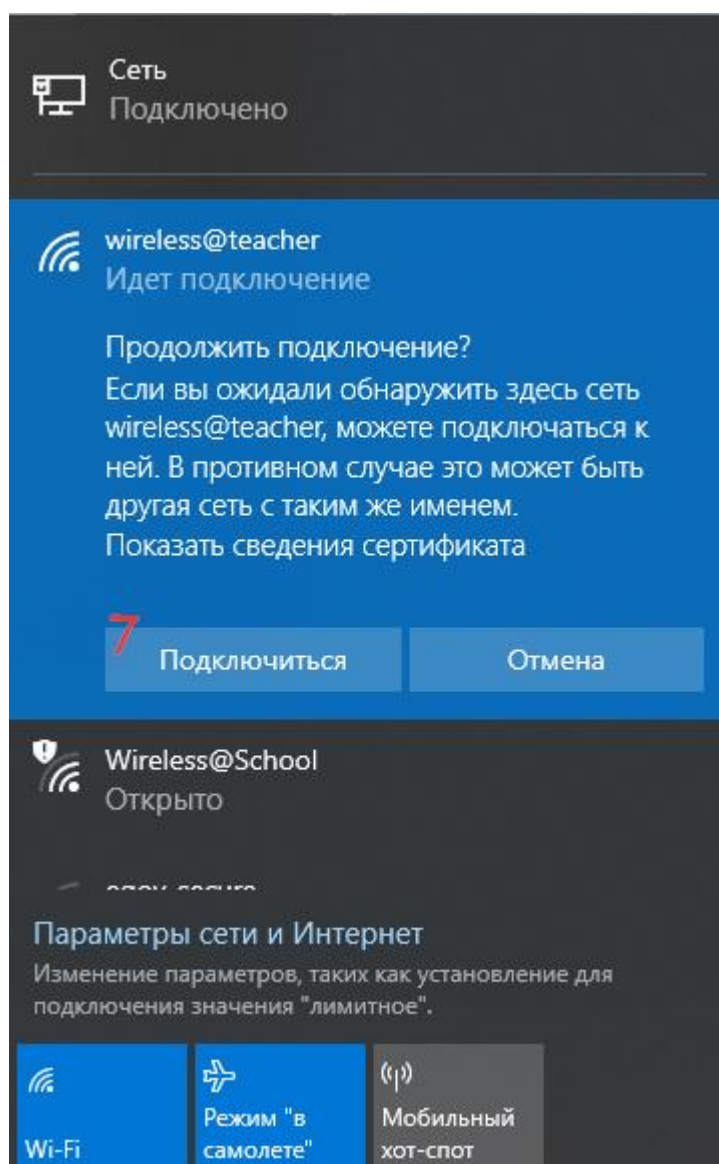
Сеть
Подключено

wireless@teacher
Идет подключение

Продолжить подключение?
Если вы ожидали обнаружить здесь сеть wireless@teacher, можете подключаться к ней. В противном случае это может быть другая сеть с таким же именем.
Показать сведения сертификата

7

Подключиться

Отмена

Wireless@School
Открыто

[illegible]

Параметры сети и Интернет
Изменение параметров, таких как установление для подключения значения "лимитное".

Wi-Fi

Режим "в самолете"

Мобильный хот-спот